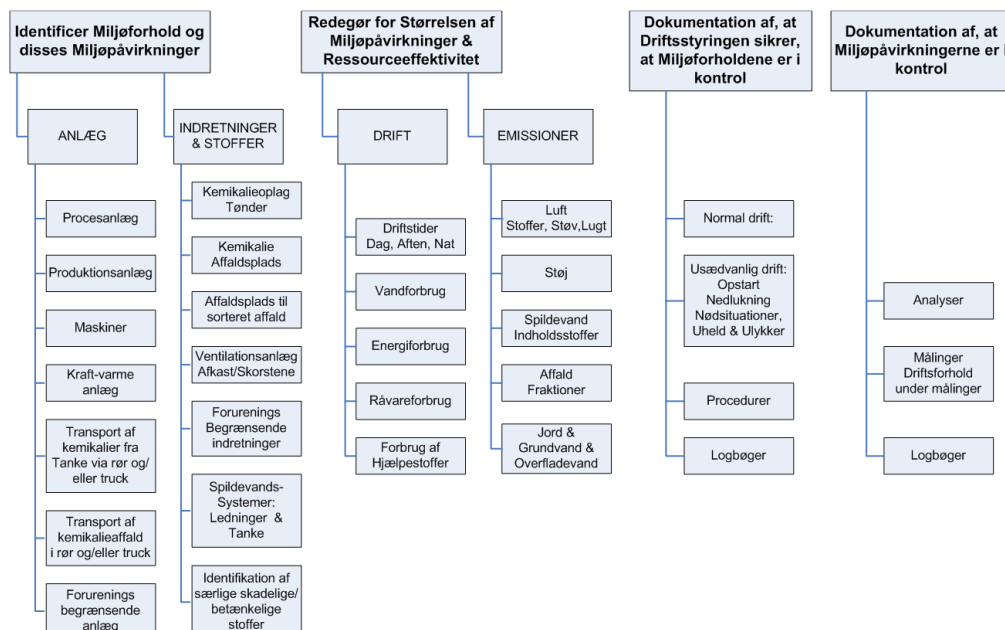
Identificer Miljøforhold og disses Miljøpåvirkninger

ANLÆG

Procesanlæg

Produktionsanlæg

Maskiner

Kraft-varme anlæg

Transport af kemikalier fra Tanke via rør og/ eller truck

Transport af kemikalieaffald i rør og/eller truck

Forurenings begrænsende anlæg

INDRETNINGER & STOFFER

Kemikalieoplag Tønder

Kemikalie Affaldsplads

Affaldsplads til sorteret affald

Ventilationsanlæg Afkast/Skorstene

Forurenings Begrænsende indretninger

Spildevands-Systemer: Ledninger & Tanke

Identifikation af særlige skadelige/ betænkelige stoffer

Redegør for Størrelsen af Miljøpåvirkninger & Ressourceeffektivitet

DRIFT

Driftstider Dag, Aften, Nat

Vandforbrug

Energiforbrug

Råvareforbrug

Forbrug af Hjælpestoffer

EMISSIONER

Luft Stoffer, Støv,Lugt

Støj

Spildevand Indholdsstoffer

Affald Fraktioner

Jord & Grundvand & Overfladevand

Dokumentation af, at Driftsstyringen sikrer, at Miljøforholdene er i kontrol

Normal drift:

Usædvanlig drift: Opstart Nedlukning Nødsituationer, Uheld & Ulykker

Procedurer

Logbøger

Dokumentation af, at Miljøpåvirkningerne er i kontrol

Analyser

Målinger Driftsforhold under målinger

Logbøger